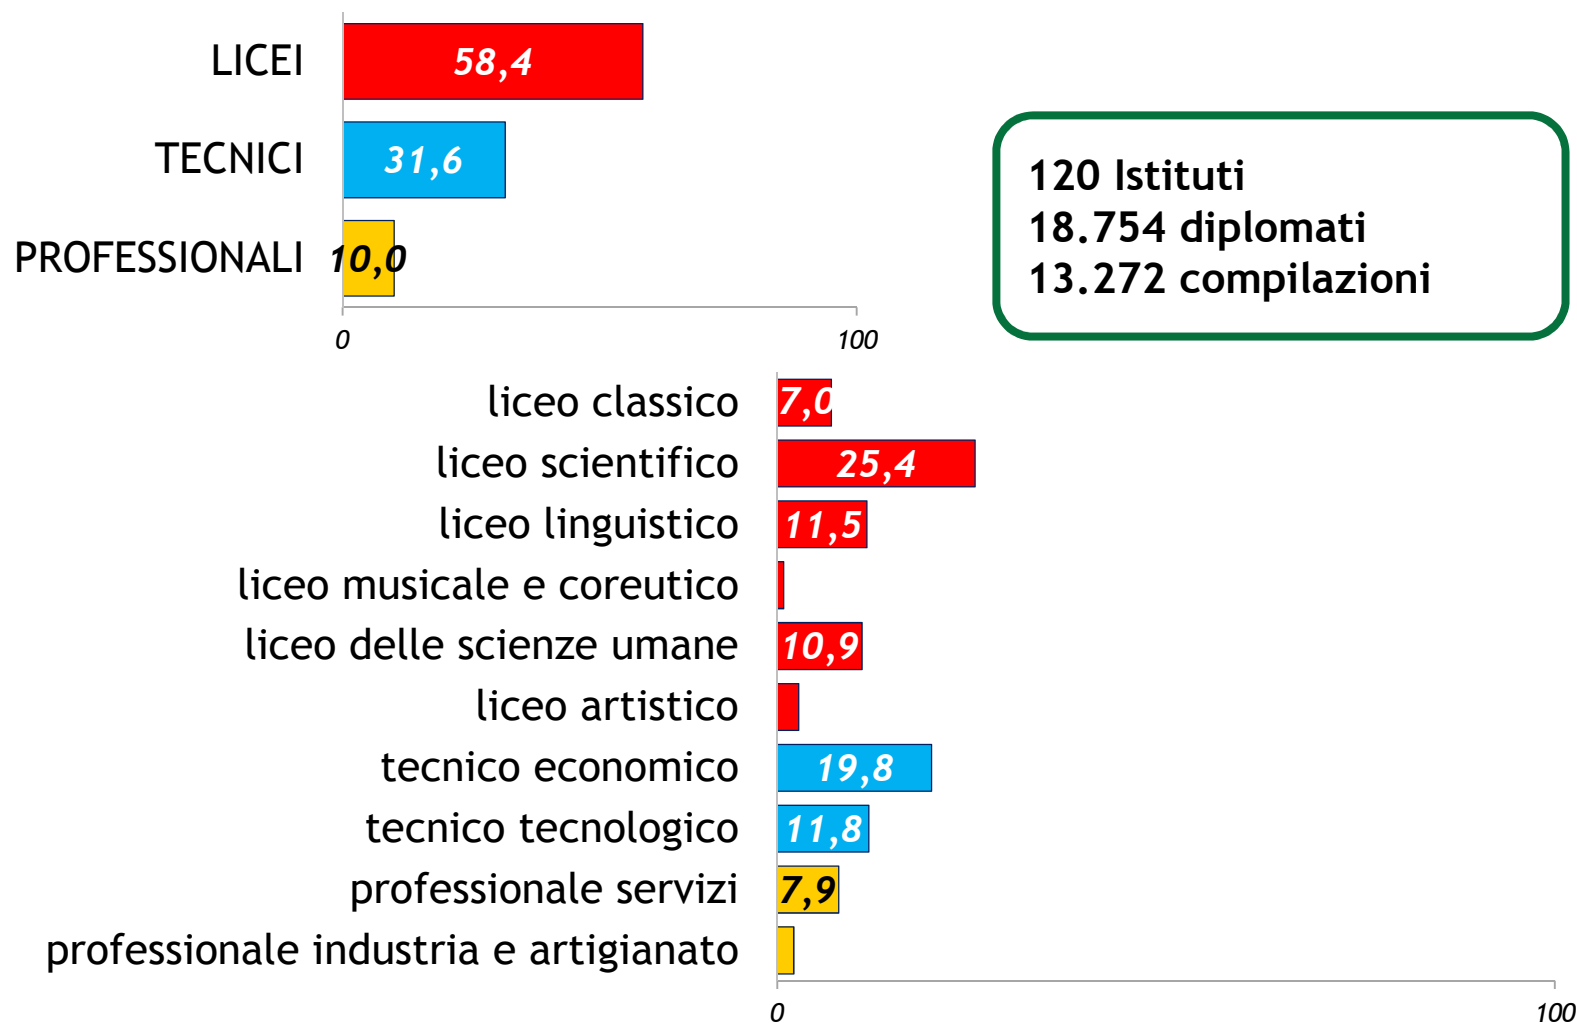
LICEI 58,4
TECNICI 31,6
PROFESSIONALI 10,0

0 100

120 Istituti
18.754 diplomati
13.272 compilazioni

liceo classico 7,0
liceo scientifico 25,4
liceo linguistico 11,5
liceo musicale e coreutico
liceo delle scienze umane 10,9
liceo artistico
tecnico economico 19,8
tecnico tecnologico 11,8
professionale servizi 7,9
professionale industria e artigianato

0 100